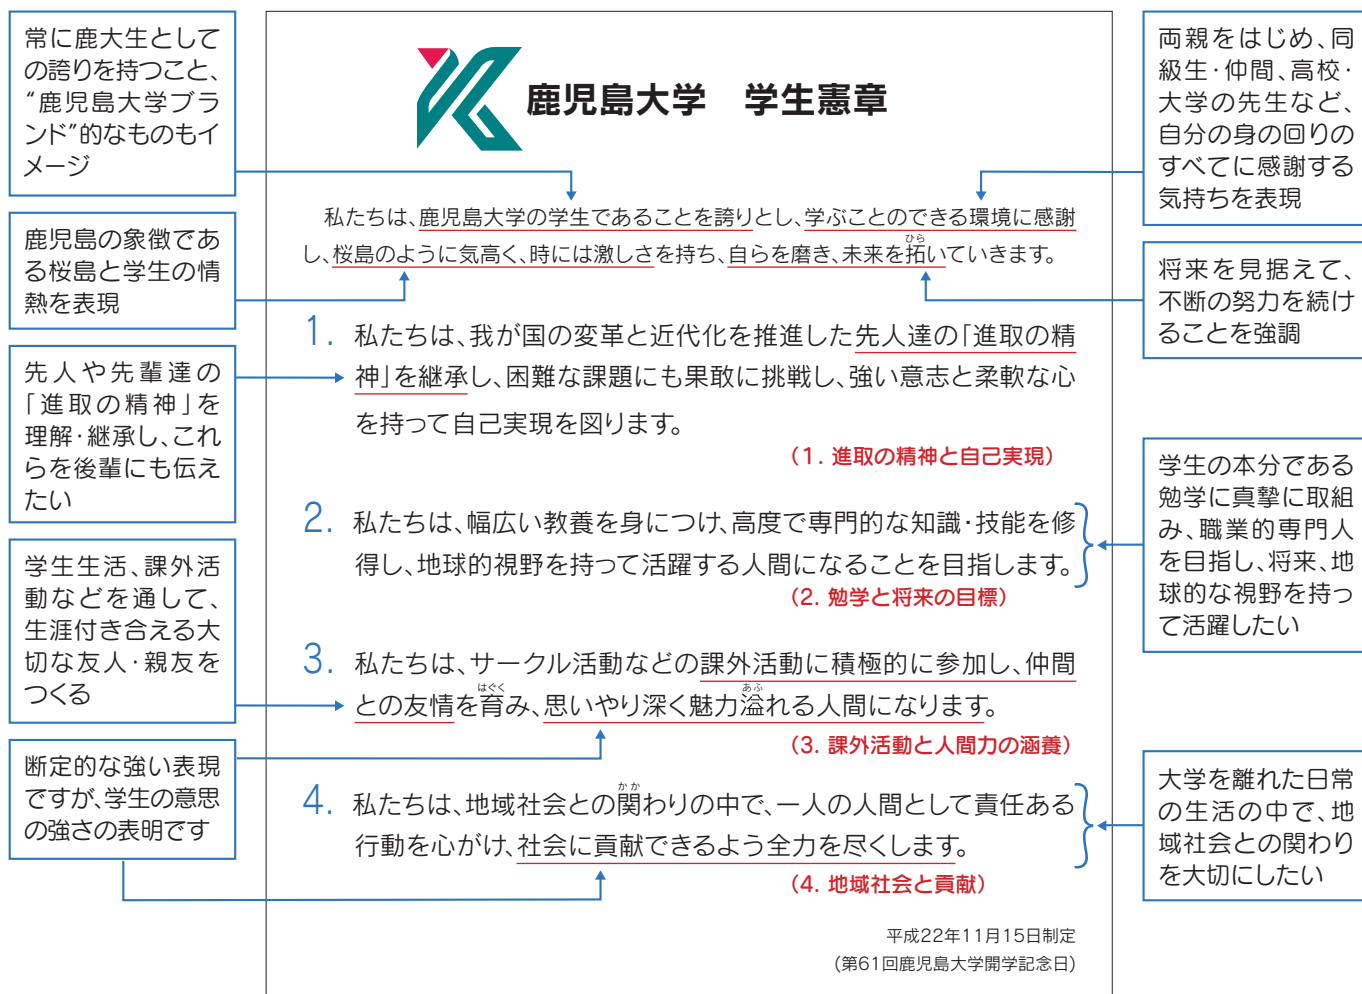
常に鹿大生としての誇りを持つこと、"鹿児島大学ブランド"的なものもイメージ

鹿児島の象徴である桜島と学生の情熱を表現

先人や先輩達の「進取の精神」を理解・継承し、これらを後輩にも伝えたい

学生生活、課外活動などを通して、生涯付き合える大切な友人・親友をつくる

断定的な強い表現ですが、学生の意思の強さの表明です

鹿児島大学　学生憲章

私たちは、鹿児島大学の学生であることを誇りとし、学ぶことのできる環境に感謝し、桜島のように気高く、時には激しさを持ち、自らを磨き、未来を拓いていきます。

1. 私たちは、我が国の変革と近代化を推進した先人達の「進取の精神」を継承し、困難な課題にも果敢に挑戦し、強い意志と柔軟な心を持って自己実現を図ります。
（1. 進取の精神と自己実現）

2. 私たちは、幅広い教養を身につけ、高度で専門的な知識・技能を修得し、地球的視野を持って活躍する人間になることを目指します。
（2. 勉学と将来の目標）

3. 私たちは、サークル活動などの課外活動に積極的に参加し、仲間との友情を育み、思いやり深く魅力溢れる人間になります。
（3. 課外活動と人間力の涵養）

4. 私たちは、地域社会との関わりの中で、一人の人間として責任ある行動を心がけ、社会に貢献できるよう全力を尽くします。
（4. 地域社会と貢献）

平成22年11月15日制定
（第61回鹿児島大学開学記念日）

両親をはじめ、同級生・仲間、高校・大学の先生など、自分の身の回りのすべてに感謝する気持ちを表現

将来を見据えて、不断の努力を続けることを強調

学生の本分である勉学に真摯に取組み、職業的専門人を目指し、将来、地球的な視野を持って活躍したい

大学を離れた日常の生活の中で、地域社会との関わりを大切にしたい